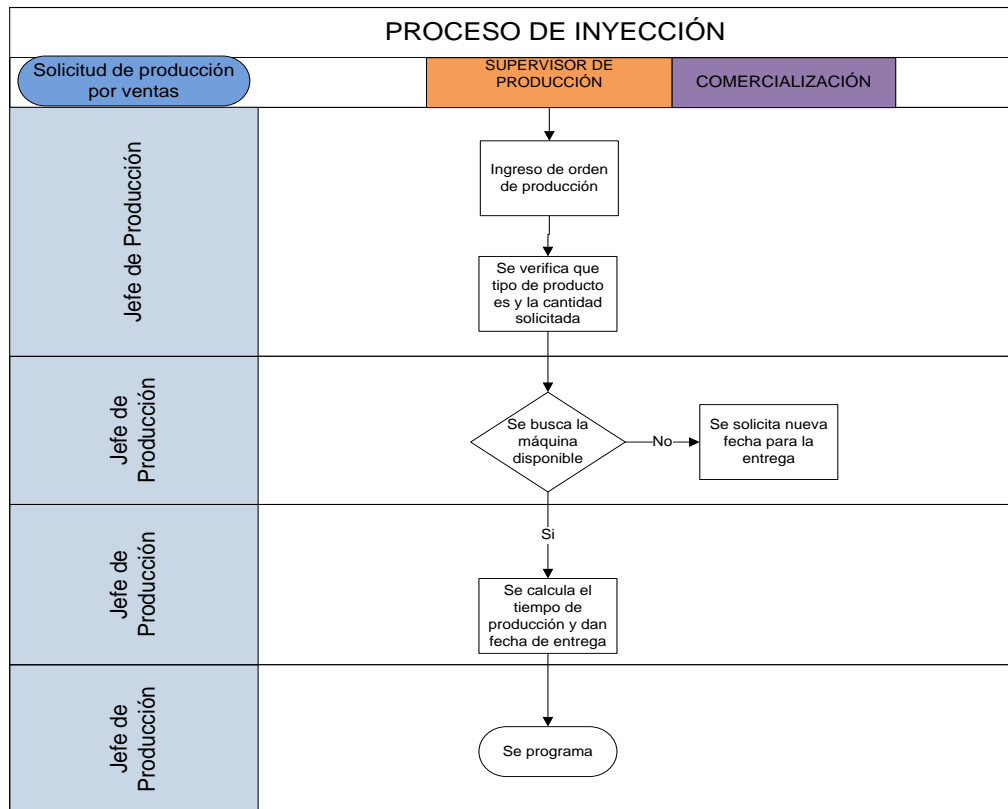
PROCESO DE INYECCIÓN

Solicitud de producción por ventas

SUPERVISOR DE PRODUCCIÓN

COMERCIALIZACIÓN

Jefe de Producción

Ingreso de orden de producción

Se verifica que tipo de producto es y la cantidad solicitada

Jefe de Producción

Se busca la máquina disponible

No

Se solicita nueva fecha para la entrega

Jefe de Producción

Si

Se calcula el tiempo de producción y dan fecha de entrega

Jefe de Producción

Se programa